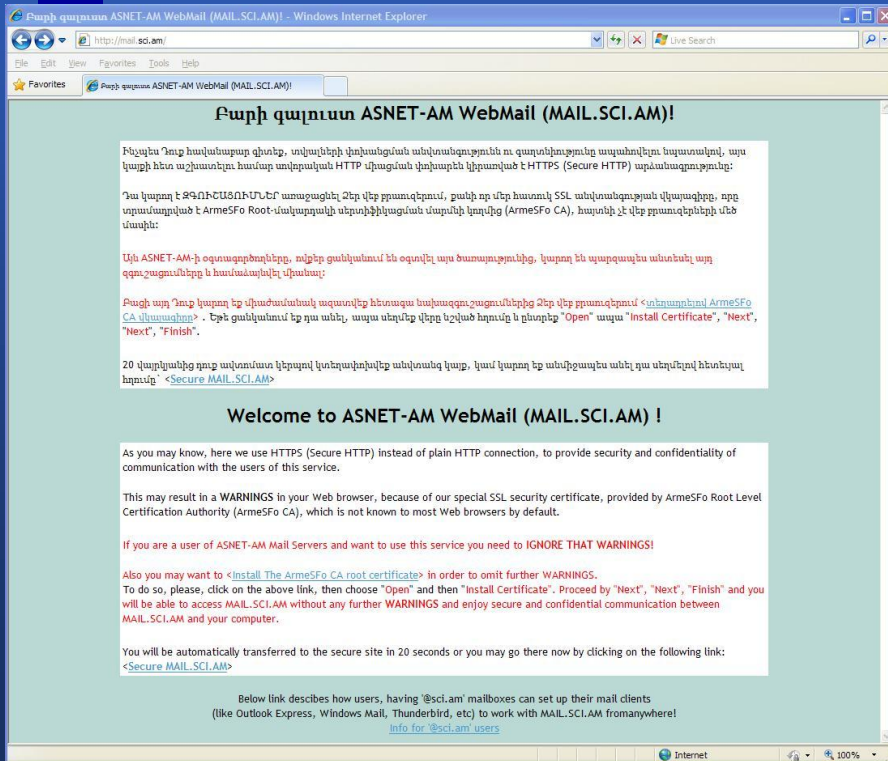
Բարի գալուստ ASNET-AM WebMail (MAIL.SCI.AM)! - Windows Internet Explorer

http://mail.sci.am/

Live Search

File Edit View Favorites Tools Help

Favorites

Բարի գալուստ ASNET-AM WebMail (MAIL.SCI.AM)!

Բարի գալուստ ASNET-AM WebMail (MAIL.SCI.AM)!

Ինչպես Դուք հավանաբար գիտեք, տվյալների փոխանցման անվտանգությունն ու գաղտնիությունը ապահովելու նպատակով, այս կայքի հետ աշխատելու համար սովորական HTTP միացման փոխարեն կիրառված է HTTPS (Secure HTTP) արձանագրությունը:

Դա կարող է ԶԳՈՒՇԱՑՈՒՄՆԵՐ առաջացնել Ձեր վեբ բրաուզերում, քանի որ մեր հատուկ SSL անվտանգության վկայագիրը, որը տրամադրված է ArmeSFo Root-մակարդակի սերտիֆիկացման մարմնի կողմից (ArmeSFo CA), հայտնի չէ վեբ բրաուզերների մեծ մասին:

Այն ASNET-AM-ի օգտագործողները, ովքեր ցանկանում են օգտվել այս ծառայությունից, կարող են պարզապես անտեսել այդ զգուշացումները և համաձայնվել միանալ:

Բացի այդ Դուք կարող եք միաժամանակ ազատվել հետագա նախազգուշացումներից Ձեր վեբ բրաուզերում <տեղադրելով ArmeSFo CA վկայագիրը> . Եթե ցանկանում եք դա անել, ապա սեղմեք վերը նշված հղումը և ընտրեք "Open" ապա "Install Certificate", "Next", "Next", "Finish".

20 վայրկյանից դուք ավտոմատ կերպով կտեղափոխվեք անվտանգ կայք, կամ կարող եք անմիջապես անել դա սեղմելով հետևյալ հղումը` <Secure MAIL.SCI.AM>

Welcome to ASNET-AM WebMail (MAIL.SCI.AM) !

As you may know, here we use HTTPS (Secure HTTP) instead of plain HTTP connection, to provide security and confidentiality of communication with the users of this service.

This may result in a WARNINGS in your Web browser, because of our special SSL security certificate, provided by ArmeSFo Root Level Certification Authority (ArmeSFo CA), which is not known to most Web browsers by default.

If you are a user of ASNET-AM Mail Servers and want to use this service you need to IGNORE THAT WARNINGS!

Also you may want to <Install The ArmeSFo CA root certificate> in order to omit further WARNINGS.
To do so, please, click on the above link, then choose "Open" and then "Install Certificate". Proceed by "Next", "Next", "Finish" and you will be able to access MAIL.SCI.AM without any further WARNINGS and enjoy secure and confidential communication between MAIL.SCI.AM and your computer.

You will be automatically transferred to the secure site in 20 seconds or you may go there now by clicking on the following link:
<Secure MAIL.SCI.AM>

Below link descibes how users, having '@sci.am' mailboxes can set up their mail clients
(like Outlook Express, Windows Mail, Thunderbird, etc) to work with MAIL.SCI.AM fromanywhere!
Info for '@sci.am' users

Internet

100%